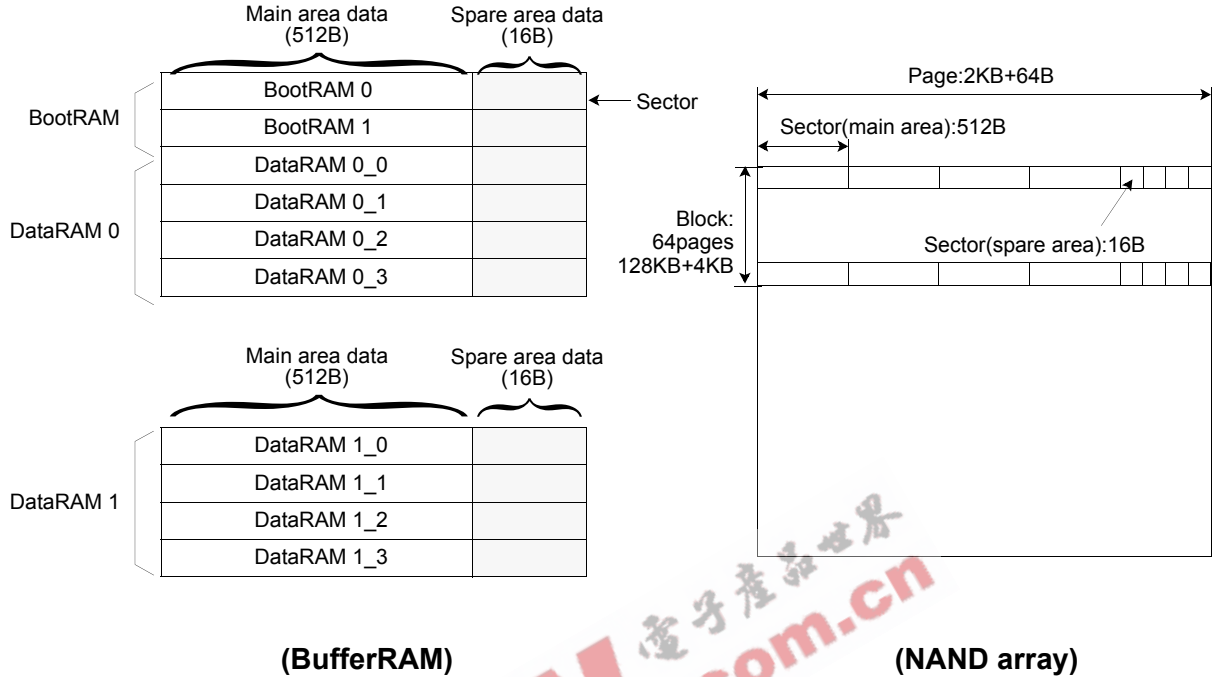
Main area data
(512B)

Spare area data
(16B)

BootRAM

BootRAM 0

BootRAM 1

Sector

DataRAM 0

DataRAM 0_0

DataRAM 0_1

DataRAM 0_2

DataRAM 0_3

Page:2KB+64B

Sector(main area):512B

Block:
64pages
128KB+4KB

Sector(spare area):16B

Main area data
(512B)

Spare area data
(16B)

DataRAM 1

DataRAM 1_0

DataRAM 1_1

DataRAM 1_2

DataRAM 1_3

电子产品世界
.com.cn

(BufferRAM)

(NAND array)